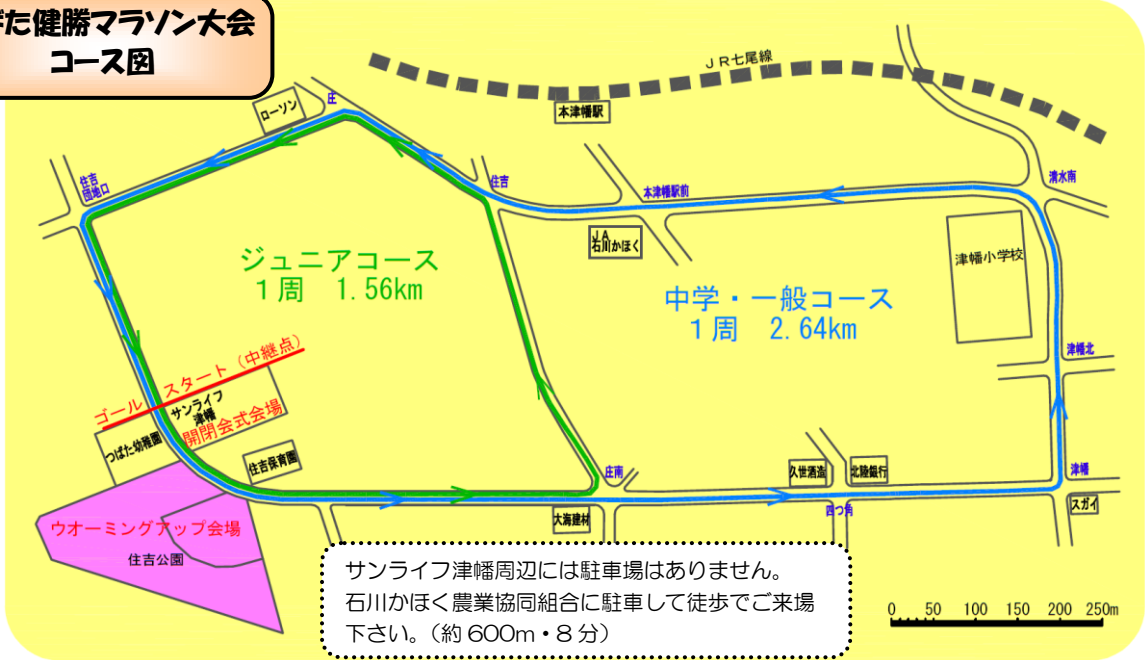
ばた健勝マラソン大会
コース図

ＪＲ七尾線

本津幡駅

ローソン

庄

住吉
団地口

住吉

本津幡駅前

清水南

ＪＡ
石川かほく

津幡小学校

ジュニアコース
１周　1.56km

中学・一般コース
１周　2.64km

津幡北

ゴール　スタート（中継点）

サンライフ
津幡
開閉会式会場

つばた幼稚園

住吉保育園

庄南

久世酒造

北陸銀行

津幡

四つ角

大海建材

スガイ

ウオーミングアップ会場

住吉公園

サンライフ津幡周辺には駐車場はありません。
石川かほく農業協同組合に駐車して徒歩でご来場下さい。（約 600m・８分）

0　50　100　150　200　250m